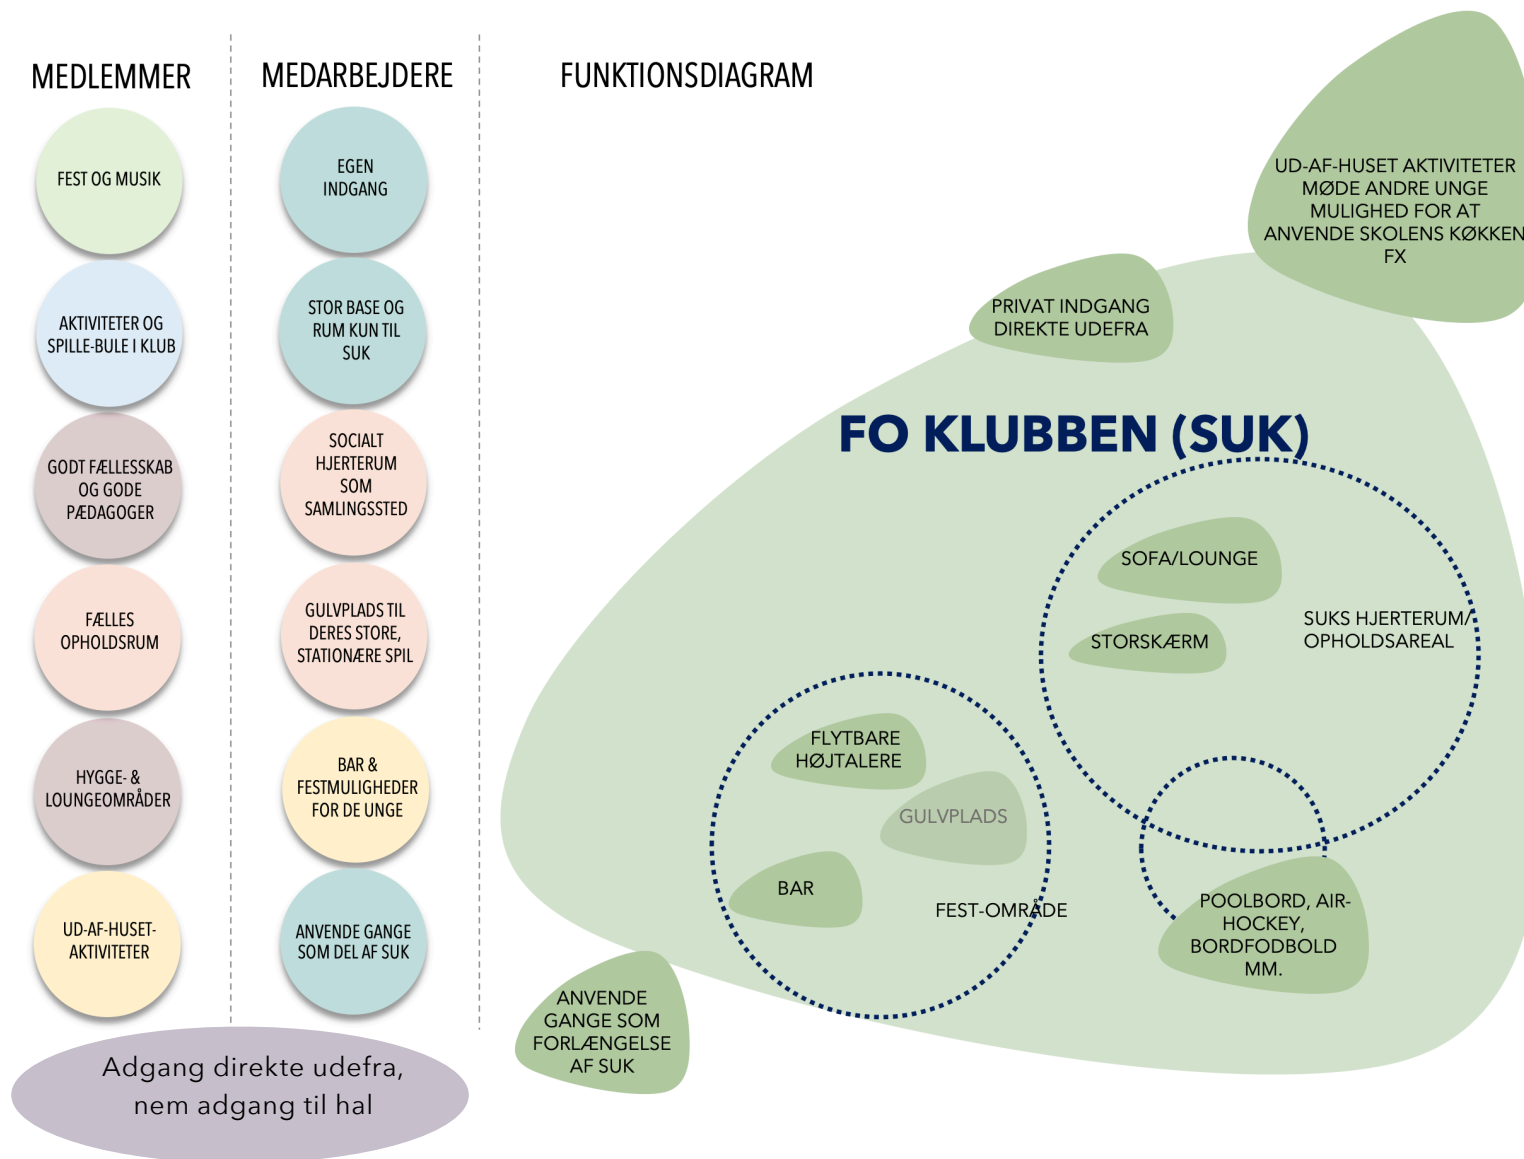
MEDLEMMER

FEST OG MUSIK

AKTIVITETER OG SPILLE-BULE I KLUB

GODT FÆLLESSKAB OG GODE PÆDAGOGER

FÆLLES OPHOLDSRUM

HYGGE- & LOUNGEOMRÅDER

UD-AF-HUSET-AKTIVITETER

MEDARBEJDERE

EGEN INDGANG

STOR BASE OG RUM KUN TIL SUK

SOCIALT HJERTERUM SOM SAMLINGSSTED

GULVPLADS TIL DERES STORE, STATIONÆRE SPIL

BAR & FESTMULIGHEDER FOR DE UNGE

ANVENDE GANGE SOM DEL AF SUK

Adgang direkte udefra, nem adgang til hal

FUNKTIONSDIAGRAM

UD-AF-HUSET AKTIVITETER MØDE ANDRE UNGE MULIGHED FOR AT ANVENDE SKOLENS KØKKEN FX

PRIVAT INDGANG DIREKTE UDEFRA

FO KLUBBEN (SUK)

SOFA/LOUNGE

STORSKÆRM

SUKS HJERTERUM/ OPHOLDSAREAL

FLYTBARE HØJTALERE

GULVPLADS

BAR

FEST-OMRÅDE

POOLBORD, AIR-HOCKEY, BORDFODBOLD MM.

ANVENDE GANGE SOM FORLÆNGELSE AF SUK